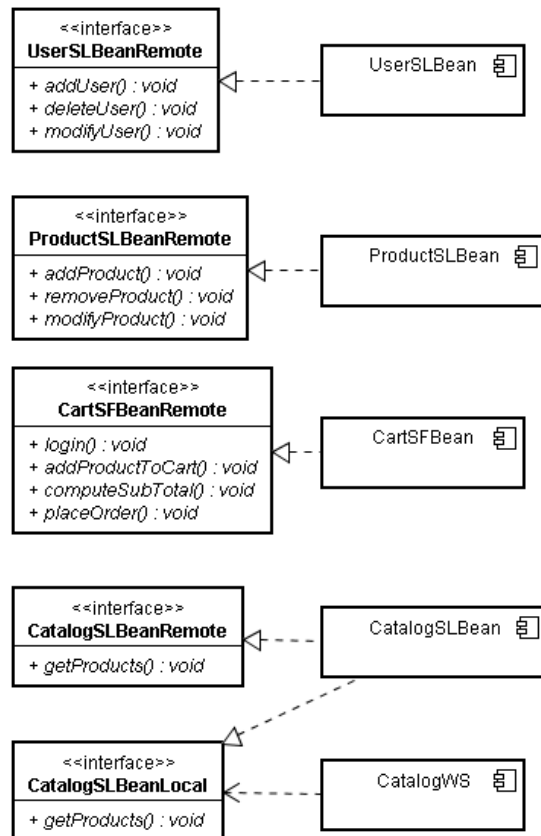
<<interface>>
UserSLBeanRemote

+ addUser() : void
+ deleteUser() : void
+ modifyUser() : void

UserSLBean

<<interface>>
ProductSLBeanRemote

+ addProduct() : void
+ removeProduct() : void
+ modifyProduct() : void

ProductSLBean

<<interface>>
CartSFBeanRemote

+ login() : void
+ addProductToCart() : void
+ computeSubTotal() : void
+ placeOrder() : void

CartSFBean

<<interface>>
CatalogSLBeanRemote

+ getProducts() : void

CatalogSLBean

<<interface>>
CatalogSLBeanLocal

+ getProducts() : void

CatalogWS